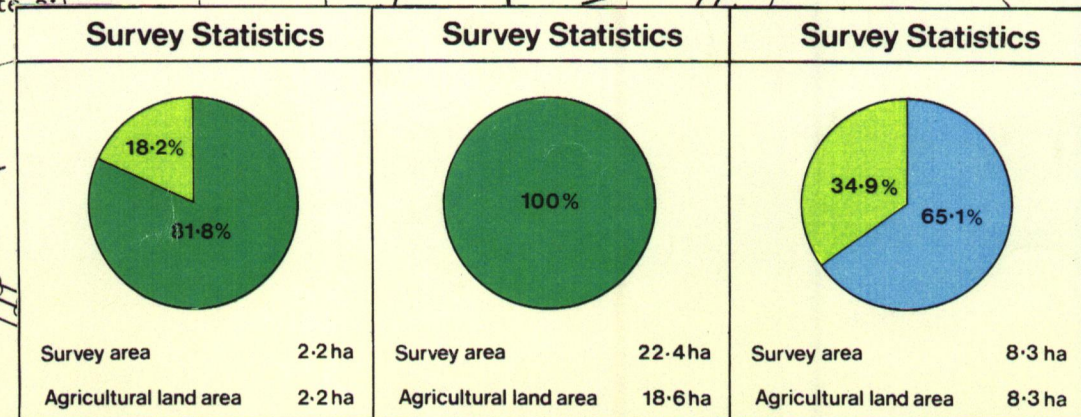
Survey Statistics

18·2%

81·8%

Survey area 2·2 ha

Agricultural land area 2·2 ha

Survey Statistics

100%

Survey area 22·4 ha

Agricultural land area 18·6 ha

Survey Statistics

34·9%

65·1%

Survey area 8·3 ha

Agricultural land area 8·3 ha